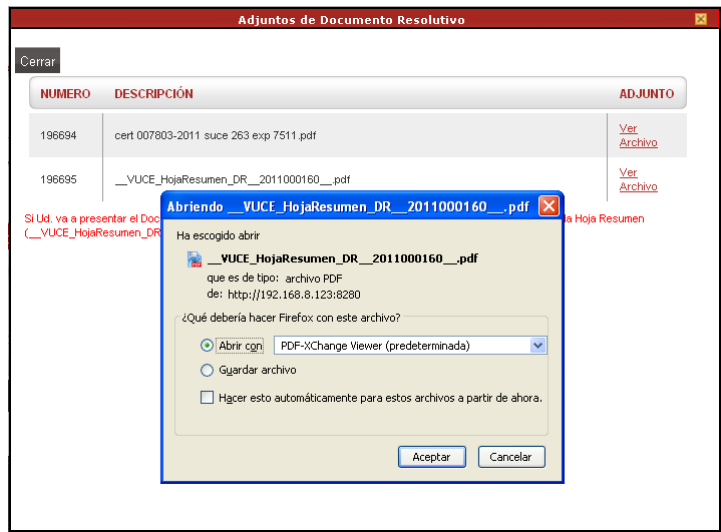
Adjuntos de Documento Resolutivo

Cerrar

| NUMERO | DESCRIPCIÓN | ADJUNTO |
|---|---|---|
| 196694 | cert 007803-2011 suce 263 exp 7511.pdf | Ver Archivo |
| 196695 | __VUCE_HojaResumen_DR__2011000160__.pdf | Ver Archivo |

Si Ud. va a presentar el Doc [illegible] la Hoja Resumen (__VUCE_HojaResumen_DR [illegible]

Abriendo __VUCE_HojaResumen_DR__2011000160__.pdf

Ha escogido abrir

__VUCE_HojaResumen_DR__2011000160__.pdf

que es de tipo: archivo PDF

de: http://192.168.8.123:8280

¿Qué debería hacer Firefox con este archivo?

Abrir con PDF-XChange Viewer (predeterminada)

Guardar archivo

Hacer esto automáticamente para estos archivos a partir de ahora.

Aceptar Cancelar